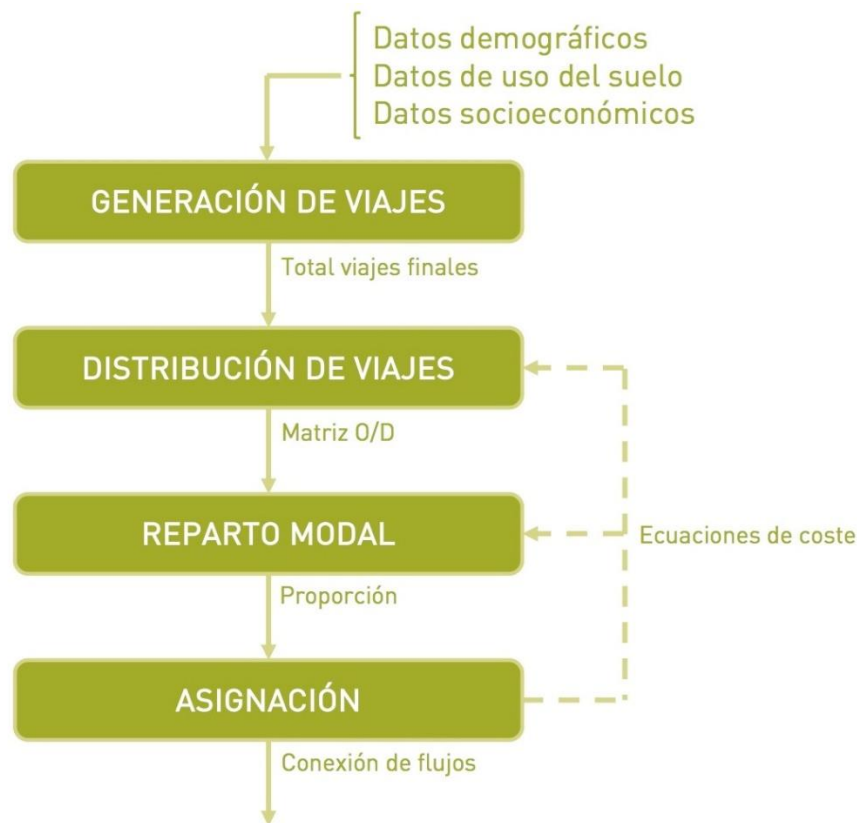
Datos demográficos
Datos de uso del suelo
Datos socioeconómicos

GENERACIÓN DE VIAJES

Total viajes finales

DISTRIBUCIÓN DE VIAJES

Matriz O/D

REPARTO MODAL

Ecuaciones de coste

Proporción

ASIGNACIÓN

Conexión de flujos